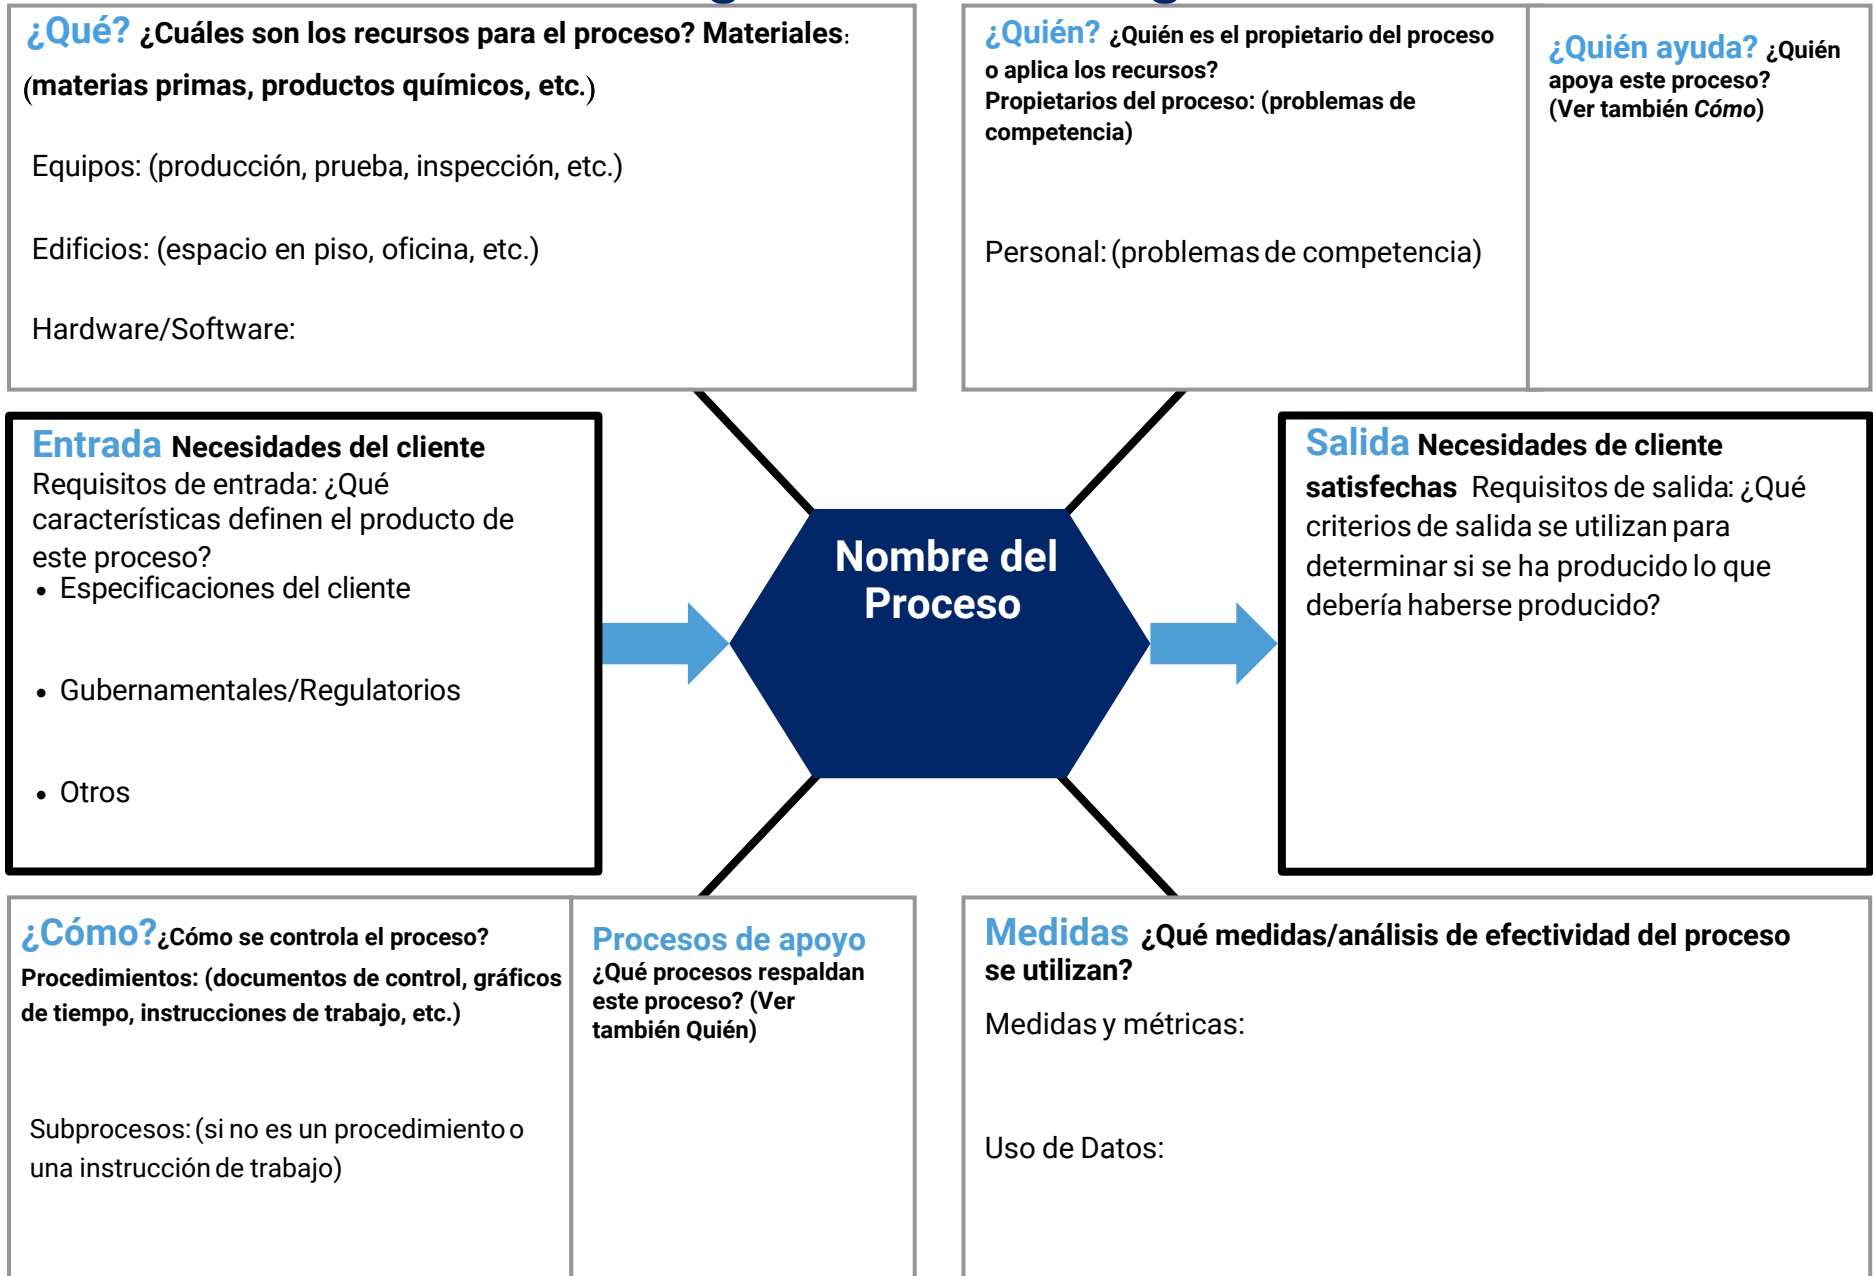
¿Qué? ¿Cuáles son los recursos para el proceso? Materiales: (materias primas, productos químicos, etc.)

Equipos: (producción, prueba, inspección, etc.)

Edificios: (espacio en piso, oficina, etc.)

Hardware/Software:

¿Quién? ¿Quién es el propietario del proceso o aplica los recursos?
Propietarios del proceso: (problemas de competencia)

Personal: (problemas de competencia)

¿Quién ayuda? ¿Quién apoya este proceso? (Ver también Cómo)

Entrada Necesidades del cliente
Requisitos de entrada: ¿Qué características definen el producto de este proceso?
• Especificaciones del cliente

• Gubernamentales/Regulatorios

• Otros

Nombre del Proceso

Salida Necesidades de cliente satisfechas Requisitos de salida: ¿Qué criterios de salida se utilizan para determinar si se ha producido lo que debería haberse producido?

¿Cómo? ¿Cómo se controla el proceso?
Procedimientos: (documentos de control, gráficos de tiempo, instrucciones de trabajo, etc.)

Subprocesos: (si no es un procedimiento o una instrucción de trabajo)

Procesos de apoyo
¿Qué procesos respaldan este proceso? (Ver también Quién)

Medidas ¿Qué medidas/análisis de efectividad del proceso se utilizan?
Medidas y métricas:

Uso de Datos: